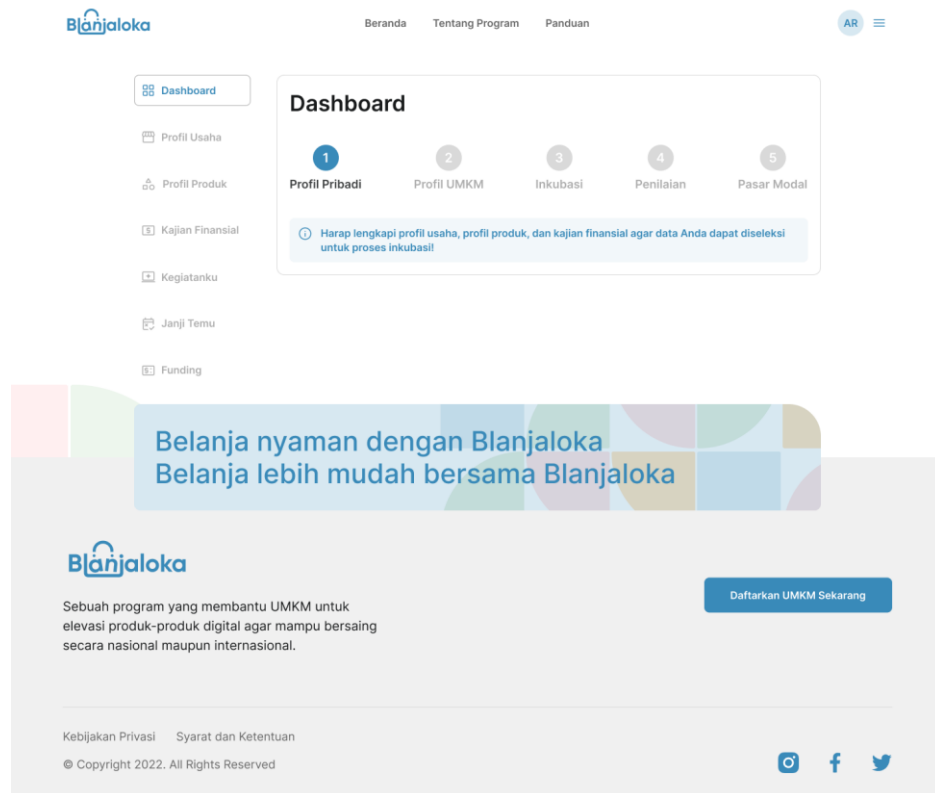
Blanjaloka

Beranda Tentang Program Panduan

AR

Dashboard

Profil Usaha

Profil Produk

Kajian Finansial

Kegiatanku

Janji Temu

Funding

Dashboard

1 Profil Pribadi
2 Profil UMKM
3 Inkubasi
4 Penilaian
5 Pasar Modal

Harap lengkapi profil usaha, profil produk, dan kajian finansial agar data Anda dapat diseleksi untuk proses inkubasi!

Belanja nyaman dengan Blanjaloka
Belanja lebih mudah bersama Blanjaloka

Blanjaloka

Sebuah program yang membantu UMKM untuk elevasi produk-produk digital agar mampu bersaing secara nasional maupun internasional.

Daftarkan UMKM Sekarang

Kebijakan Privasi Syarat dan Ketentuan

© Copyright 2022. All Rights Reserved